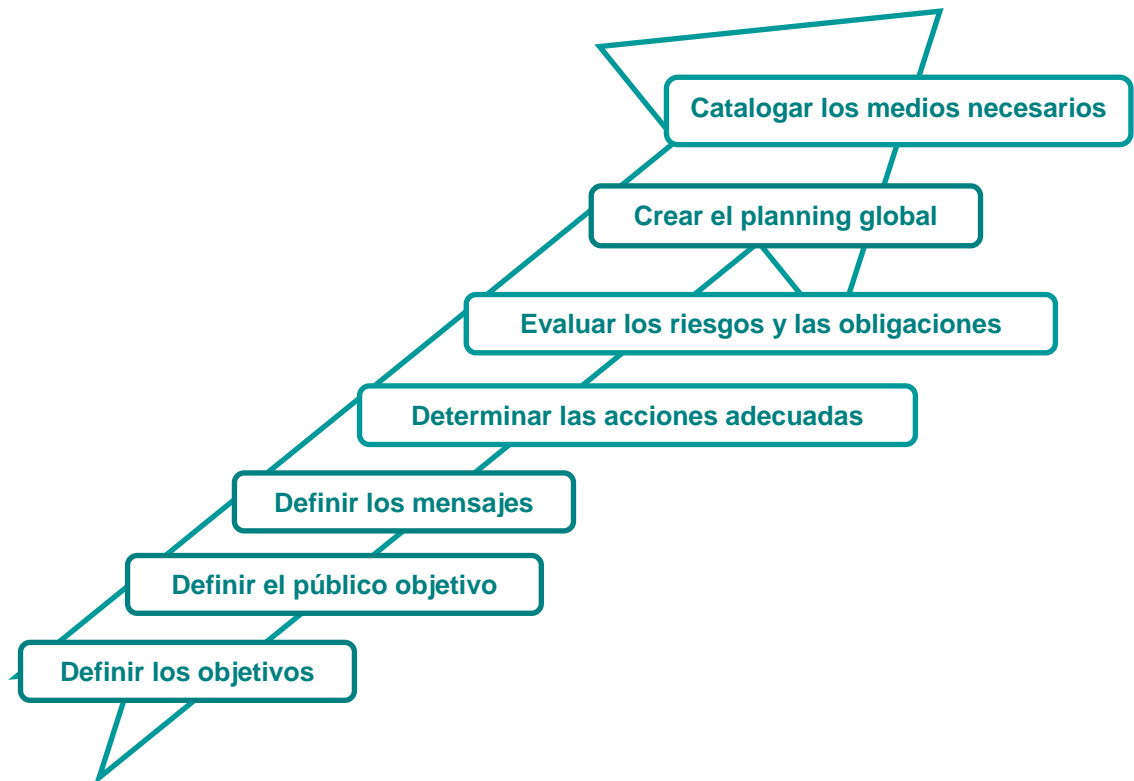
Catalogar los medios necesarios

Crear el planning global

Evaluar los riesgos y las obligaciones

Determinar las acciones adecuadas

Definir los mensajes

Definir el público objetivo

Definir los objetivos